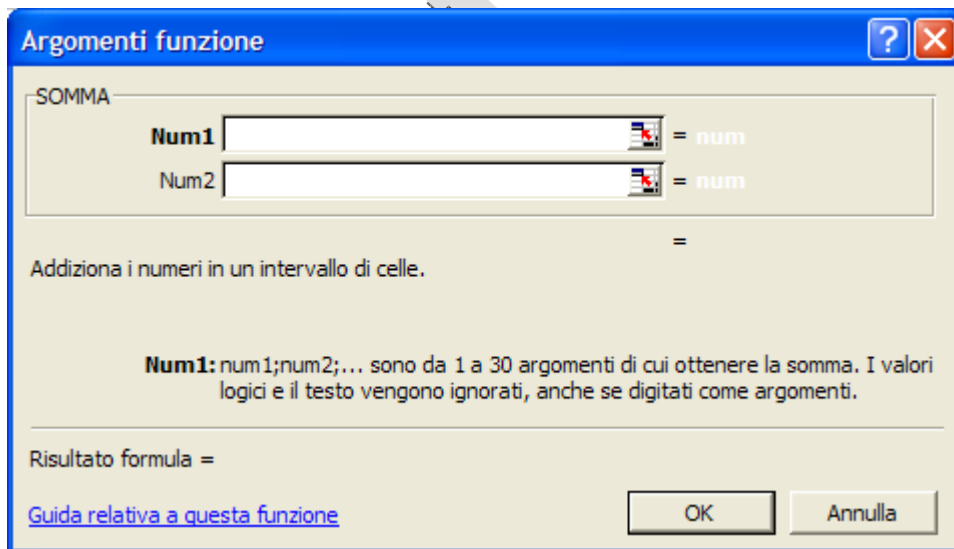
Argomenti funzione

SOMMA

Num1 = num

Num2 = num

=

Addiziona i numeri in un intervallo di celle.

Num1: num1;num2;... sono da 1 a 30 argomenti di cui ottenere la somma. I valori logici e il testo vengono ignorati, anche se digitati come argomenti.

Risultato formula =

Guida relativa a questa funzione

OK

Annulla